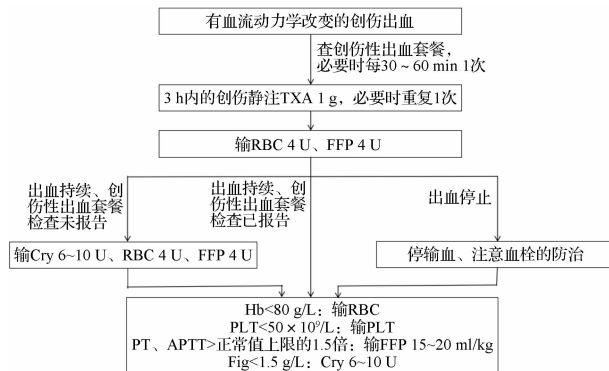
有血流动力学改变的创伤出血

查创伤性出血套餐，必要时每30 ~ 60 min 1次

3 h内的创伤静注TXA 1 g，必要时重复1次

输RBC 4 U、FFP 4 U

出血持续、创伤性出血套餐检查未报告

出血持续、创伤性出血套餐检查已报告

出血停止

输Cry 6~10 U、RBC 4 U、FFP 4 U

停输血、注意血栓的防治

Hb<80 g/L：输RBC
PLT<50 × $10^9$/L：输PLT
PT、APTT>正常值上限的1.5倍：输FFP 15~20 ml/kg
Fig<1.5 g/L：Cry 6~10 U